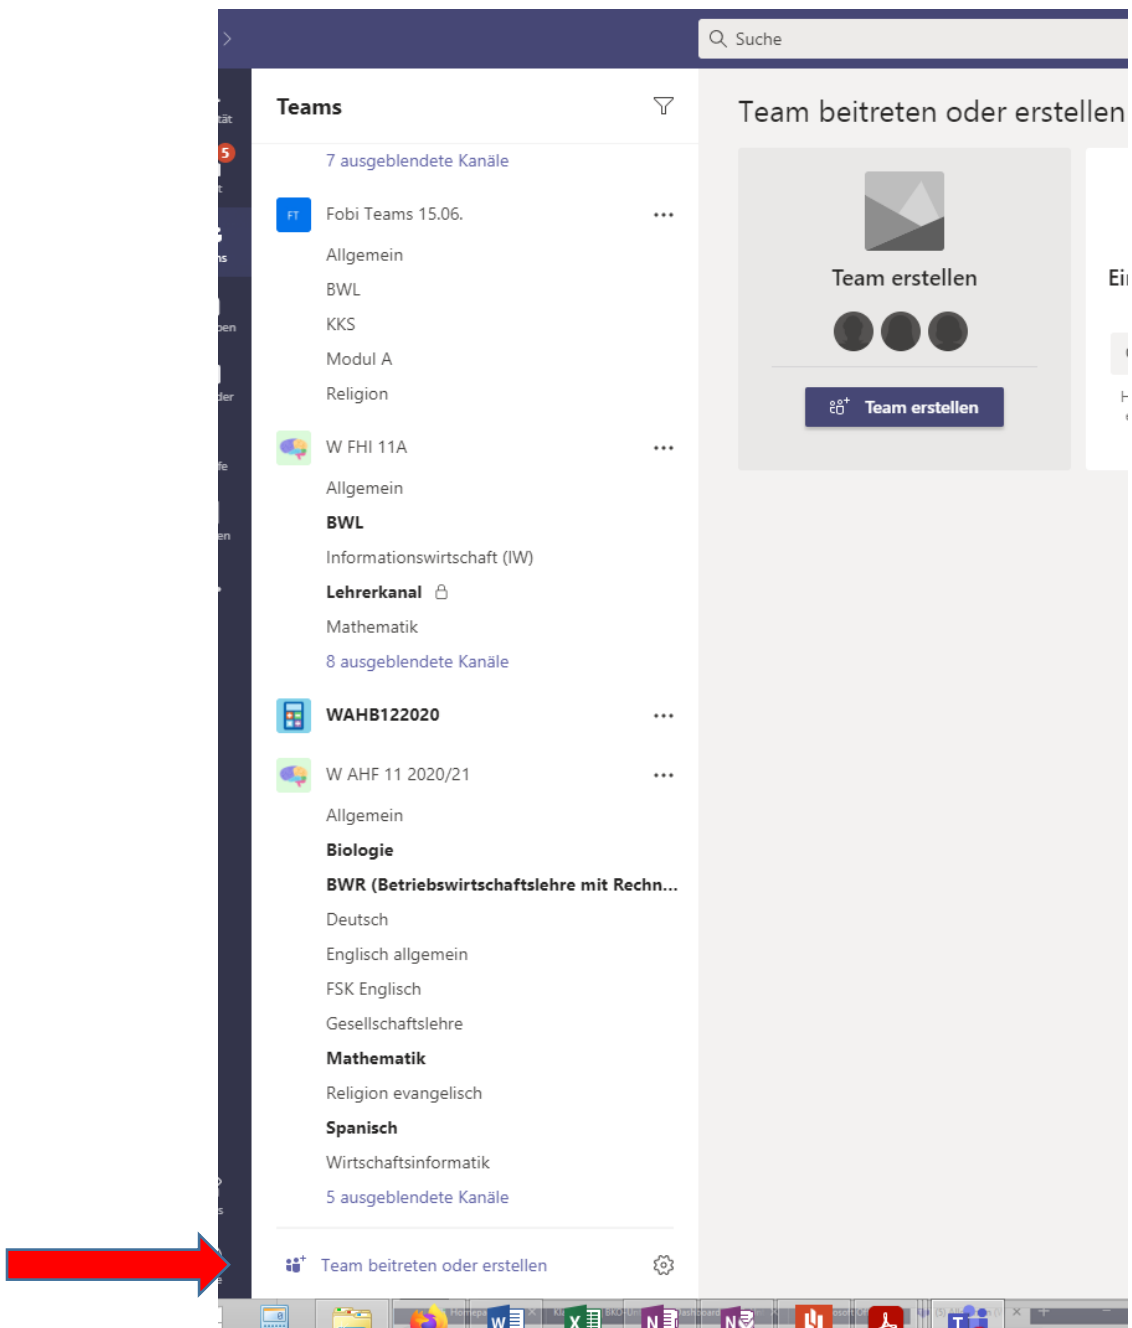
Suche

Teams

7 ausgeblendete Kanäle

FT Fobi Teams 15.06.

Allgemein

BWL

KKS

Modul A

Religion

W FHI 11A

Allgemein

BWL

Informationswirtschaft (IW)

Lehrerkanal

Mathematik

8 ausgeblendete Kanäle

WAHB122020

W AHF 11 2020/21

Allgemein

Biologie

BWR (Betriebswirtschaftslehre mit Rechn...

Deutsch

Englisch allgemein

FSK Englisch

Gesellschaftslehre

Mathematik

Religion evangelisch

Spanisch

Wirtschaftsinformatik

5 ausgeblendete Kanäle

Team beitreten oder erstellen

Team beitreten oder erstellen

Team erstellen

Team erstellen

Ei